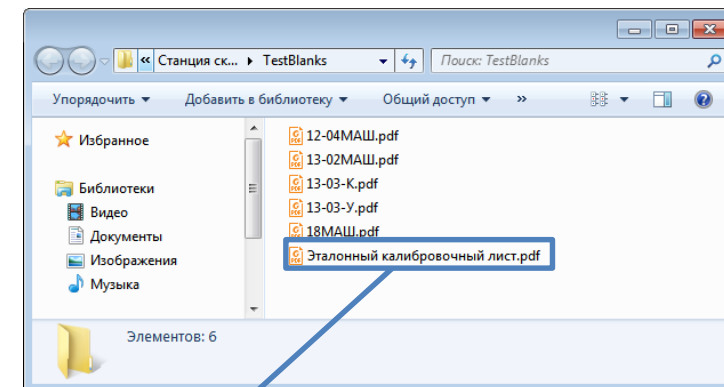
« Станция ск... ▸ TestBlanks

Поиск: TestBlanks

Упорядочить ▾ Добавить в библиотеку ▾ Общий доступ ▾ »

Избранное

Библиотеки
Видео
Документы
Изображения
Музыка

12-04МАШ.pdf
13-02МАШ.pdf
13-03-К.pdf
13-03-У.pdf
18МАШ.pdf
Эталонный калибровочный лист.pdf

Элементов: 6